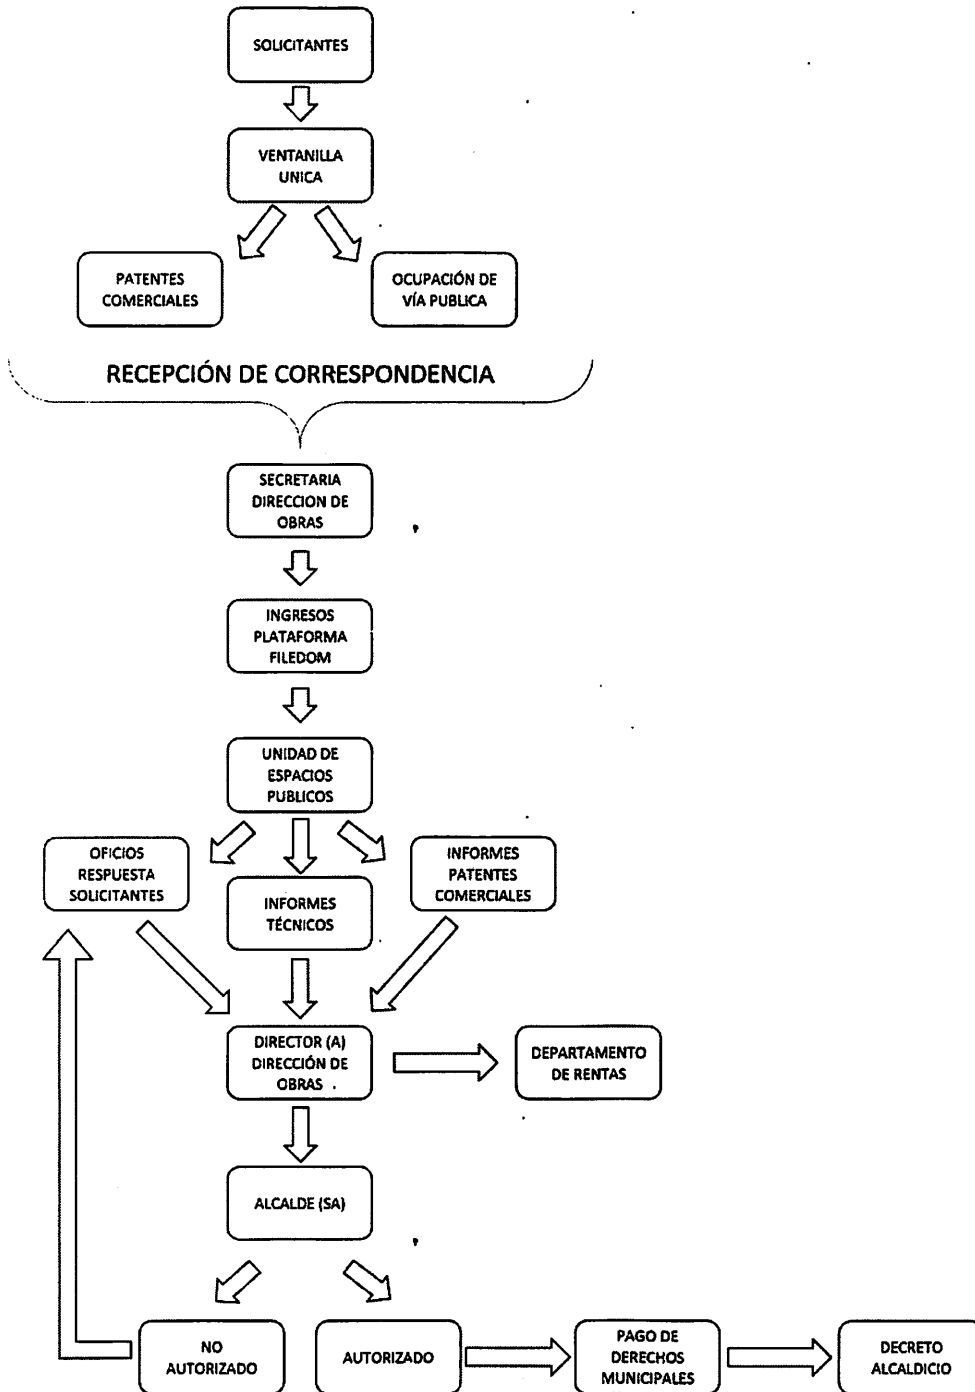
SOLICITANTES

VENTANILLA UNICA

PATENTES COMERCIALES

OCUPACIÓN DE VÍA PUBLICA

RECEPCIÓN DE CORRESPONDENCIA

SECRETARIA DIRECCION DE OBRAS

INGRESOS PLATAFORMA FILEDOM

UNIDAD DE ESPACIOS PUBLICOS

OFICIOS RESPUESTA SOLICITANTES

INFORMES TÉCNICOS

INFORMES PATENTES COMERCIALES

DIRECTOR (A) DIRECCIÓN DE OBRAS

DEPARTAMENTO DE RENTAS

ALCALDE (SA)

NO AUTORIZADO

AUTORIZADO

PAGO DE DERECHOS MUNICIPALES

DECRETO ALCALDICIO